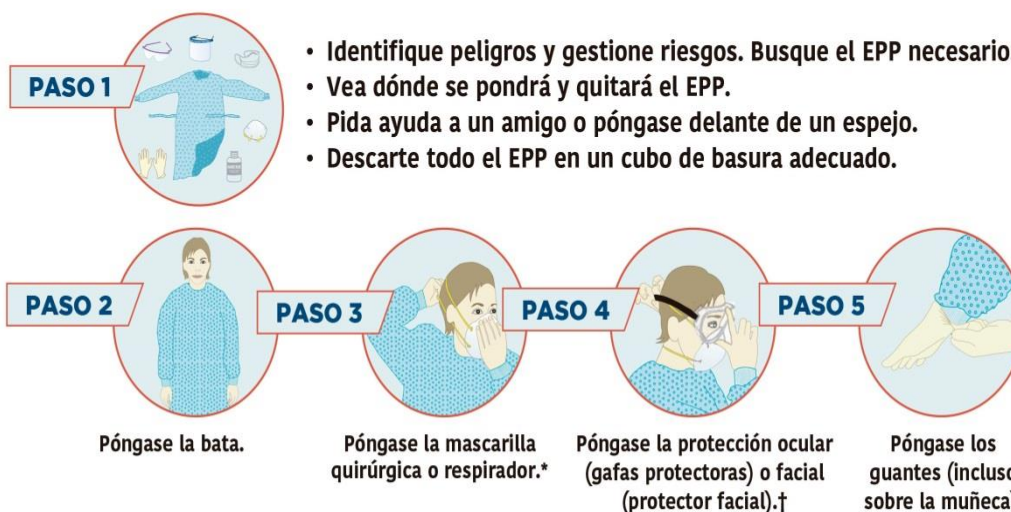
PASO 1

• Identifique peligros y gestione riesgos. Busque el EPP necesario
• Vea dónde se pondrá y quitará el EPP.
• Pida ayuda a un amigo o póngase delante de un espejo.
• Descarte todo el EPP en un cubo de basura adecuado.

PASO 2

Póngase la bata.

PASO 3

Póngase la mascarilla quirúrgica o respirador.*

PASO 4

Póngase la protección ocular (gafas protectoras) o facial (protector facial).†

PASO 5

Póngase los guantes (incluso sobre la muñeca